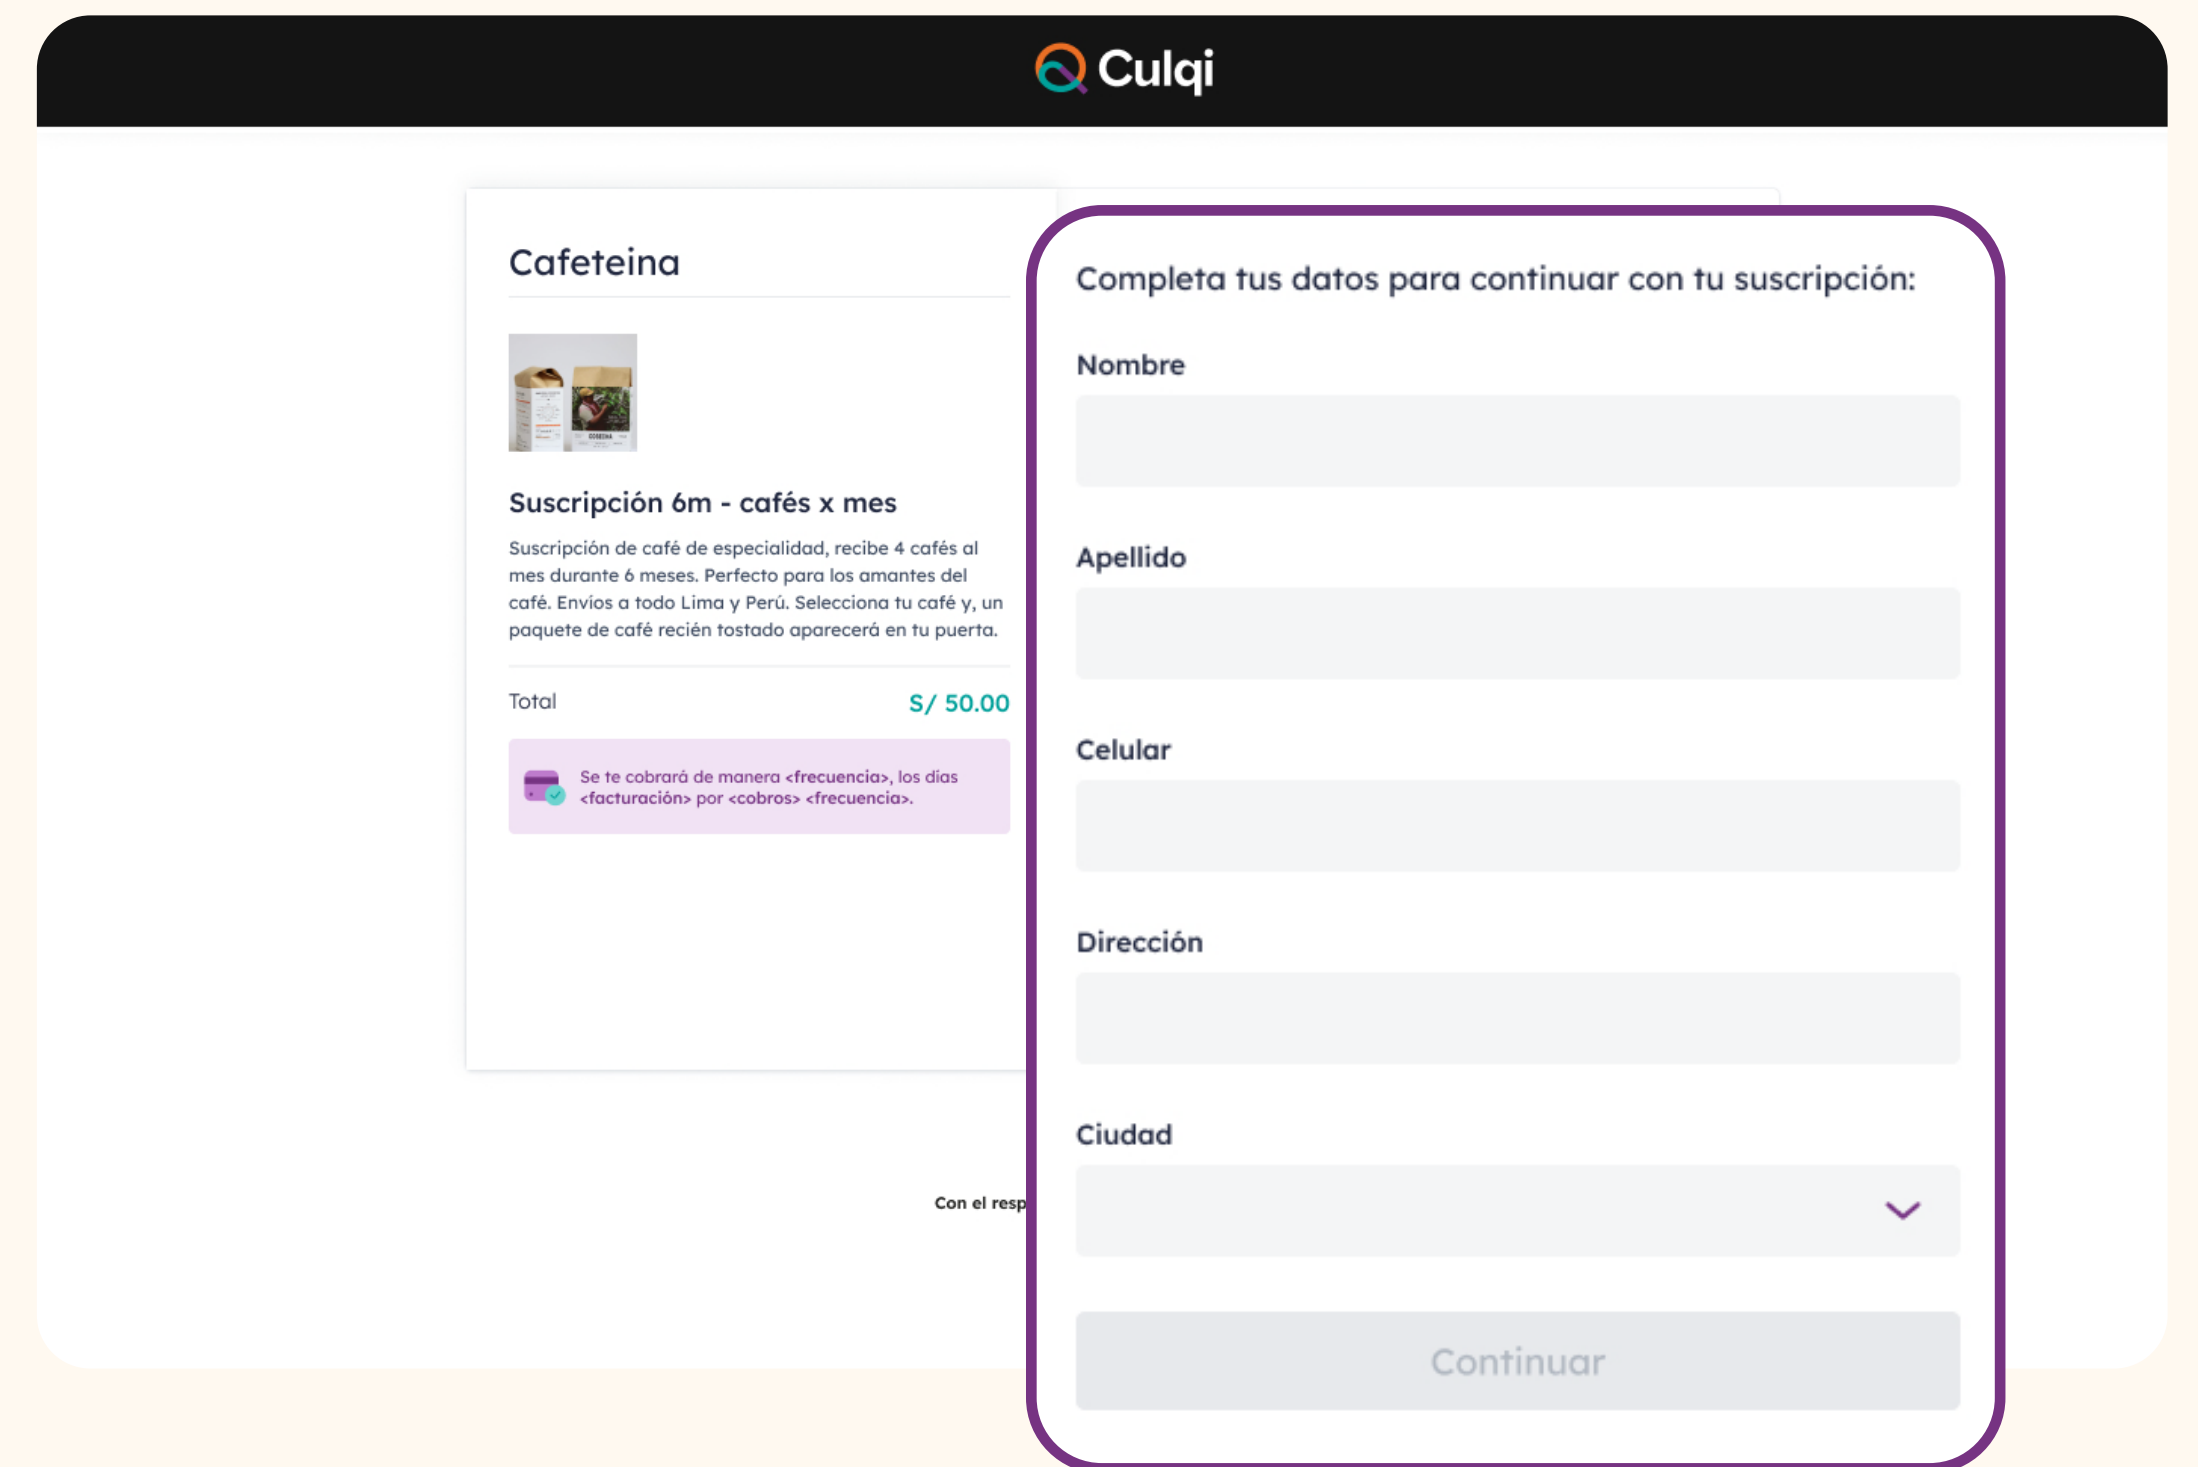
Culqi

Cafeteina

Suscripción 6m - cafés x mes

Suscripción de café de especialidad, recibe 4 cafés al mes durante 6 meses. Perfecto para los amantes del café. Envios a todo Lima y Perú. Selecciona tu café y, un paquete de café recién tostado aparecerá en tu puerta.

Total S/ 50.00

Se te cobrará de manera <frecuencia>, los días <facturación> por <cobros> <frecuencia>.

Con el resp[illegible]

Completa tus datos para continuar con tu suscripción:

Nombre

Apellido

Celular

Dirección

Ciudad

Continuar